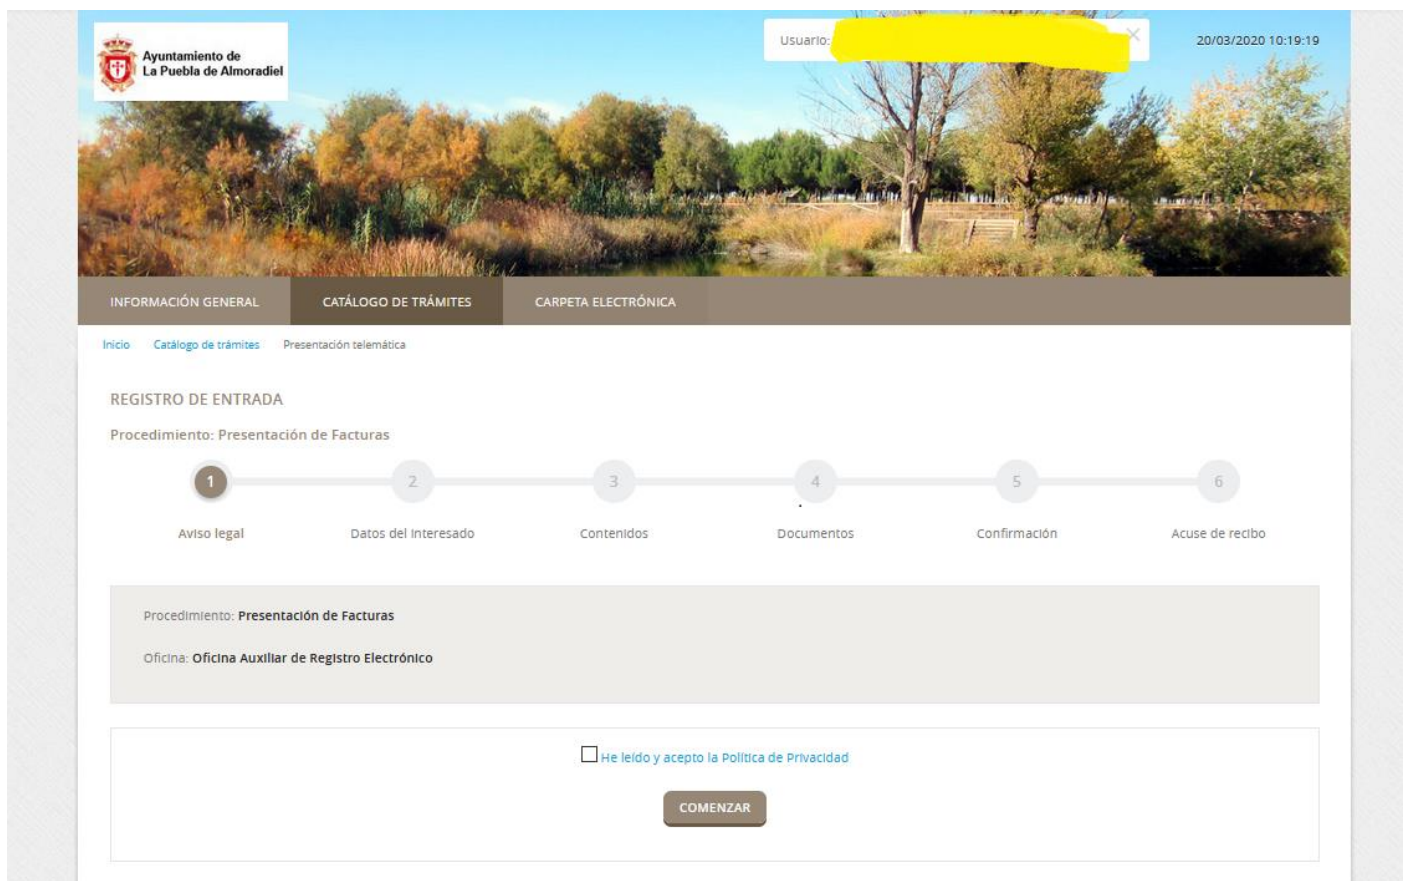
Ayuntamiento de
La Puebla de Almoradiel

Usuario: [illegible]

20/03/2020 10:19:19

INFORMACIÓN GENERAL
CATÁLOGO DE TRÁMITES
CARPETA ELECTRÓNICA

Inicio Catálogo de trámites Presentación telemática

REGISTRO DE ENTRADA

Procedimiento: Presentación de Facturas

1 Aviso legal
2 Datos del interesado
3 Contenidos
4 Documentos
5 Confirmación
6 Acuse de recibo

Procedimiento: Presentación de Facturas

Oficina: Oficina Auxiliar de Registro Electrónico

He leído y acepto la Política de Privacidad

COMENZAR